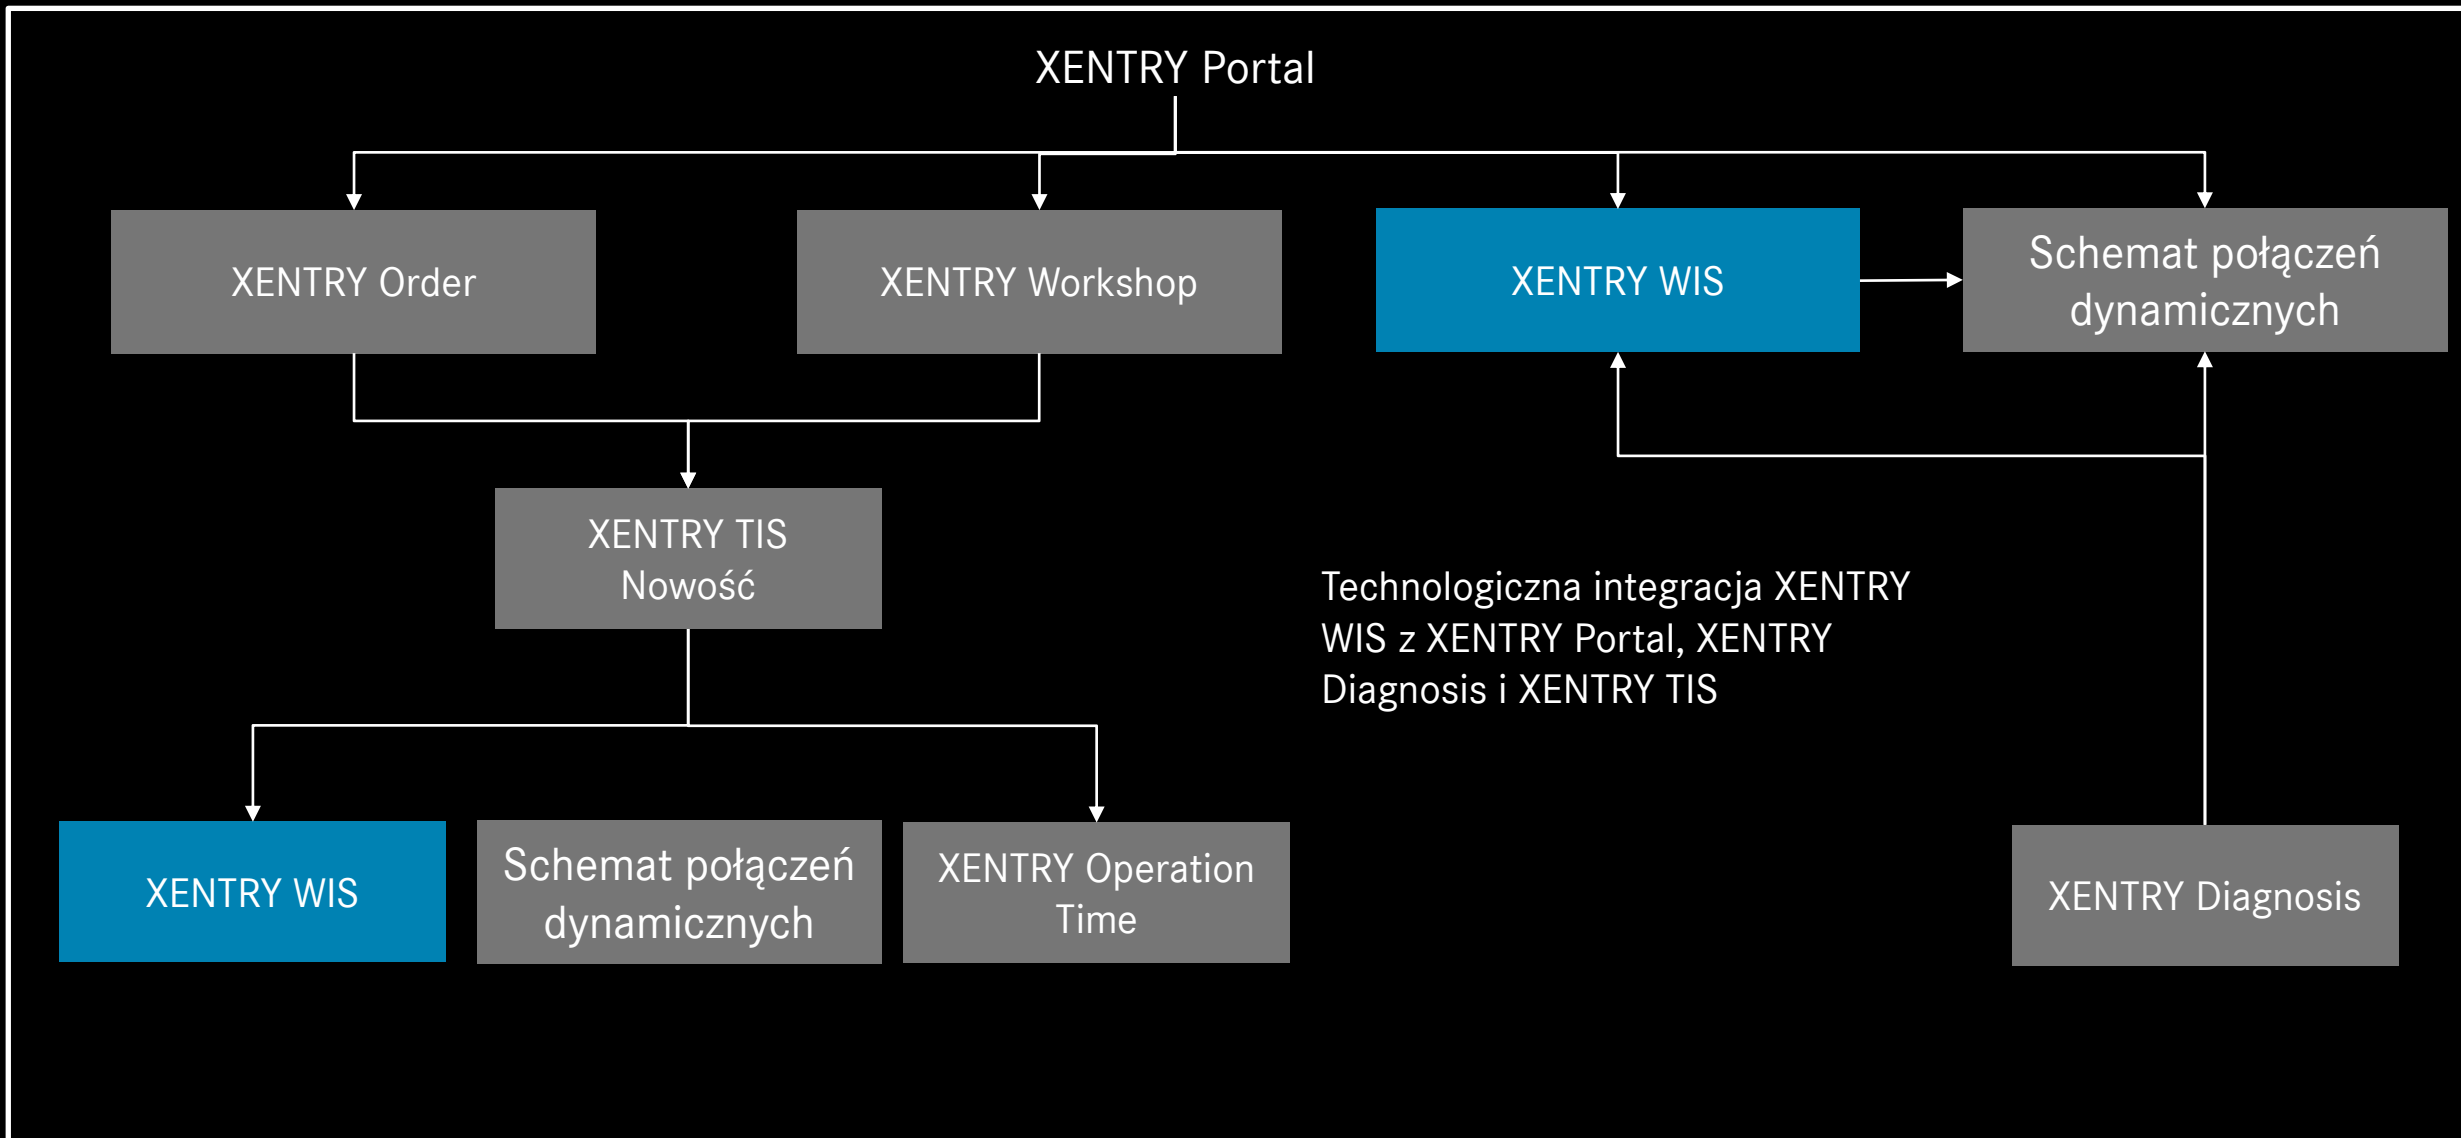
XENTRY Portal

XENTRY Order

XENTRY Workshop

XENTRY WIS

Schemat połączeń dynamicznych

XENTRY TIS
Nowość

Technologiczna integracja XENTRY WIS z XENTRY Portal, XENTRY Diagnosis i XENTRY TIS

XENTRY WIS

Schemat połączeń dynamicznych

XENTRY Operation Time

XENTRY Diagnosis